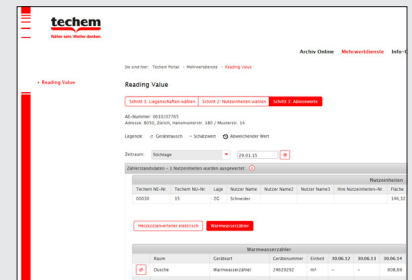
techem
Näher sein. Weiter denken.

Archiv Online Mehrwertdienste Info-

» Reading Value

Sie sind hier: Techem Portal » Mehrwertdienste » Reading Value

Reading Value

Schritt 1: Liegenschaften wählen Schritt 2: Nutzereinheiten wählen Schritt 3: Ablesewerte

AE-Nummer: 0033/07765
Adresse: 8050, Zürich, Hanumastrasse: 180 / Musterstr. 34

Legende: Gerätetausch Schätzwert Abweichender Wert

Zeitraum: Stichtage 29.01.15

Zählerstandsdaten - 1 Nutzereinheiten wurden ausgewählt

Nutzerdaten

| Techem NE-Nr | Techem NU-Nr | Lage | Nutzer Name | Nutzer Name2 | Nutzer Name1 | Ihre Nutzereinheiten-Nr | Fläche |
|---|---|---|---|---|---|---|---|
| 00030 | 55 | 2C | Schneider | | | | 146,32 |

Heizkostenverteiler erweitern Warmwasserzähler

Warmwasserzähler

| | Raum | Gerätart | Gerätenummer | Einheit | 30.06.12 | 30.06.13 | 30.06.14 |
|---|---|---|---|---|---|---|---|
| | Dusche | Warmwasserzähler | 24629292 | m³ | - | - | 808,89 |